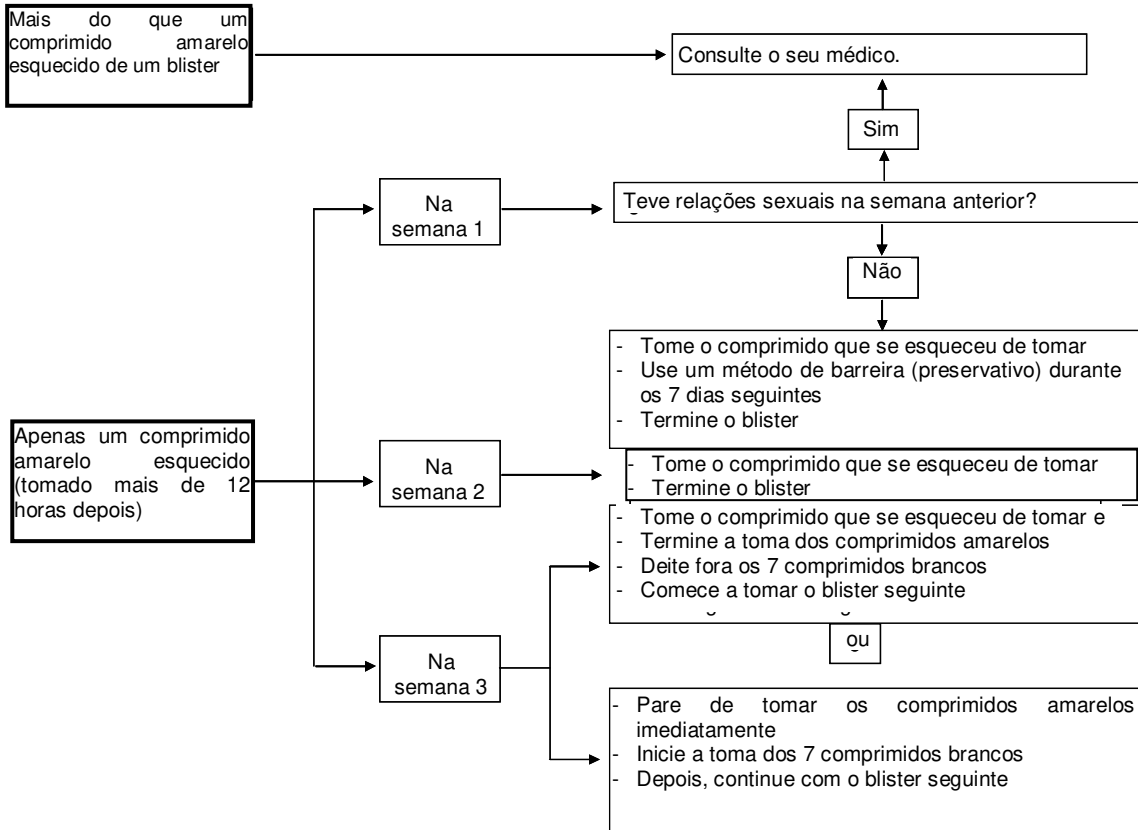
Mais do que um comprimido amarelo esquecido de um blister

Consulte o seu médico.

Sim

Na semana 1

Teve relações sexuais na semana anterior?

Não

- Tome o comprimido que se esqueceu de tomar
- Use um método de barreira (preservativo) durante os 7 dias seguintes
- Termine o blister

Apenas um comprimido amarelo esquecido (tomado mais de 12 horas depois)

Na semana 2

- Tome o comprimido que se esqueceu de tomar
- Termine o blister

Na semana 3

- Tome o comprimido que se esqueceu de tomar e
- Termine a toma dos comprimidos amarelos
- Deite fora os 7 comprimidos brancos
- Comece a tomar o blister seguinte

ou

- Pare de tomar os comprimidos amarelos imediatamente
- Inicie a toma dos 7 comprimidos brancos
- Depois, continue com o blister seguinte